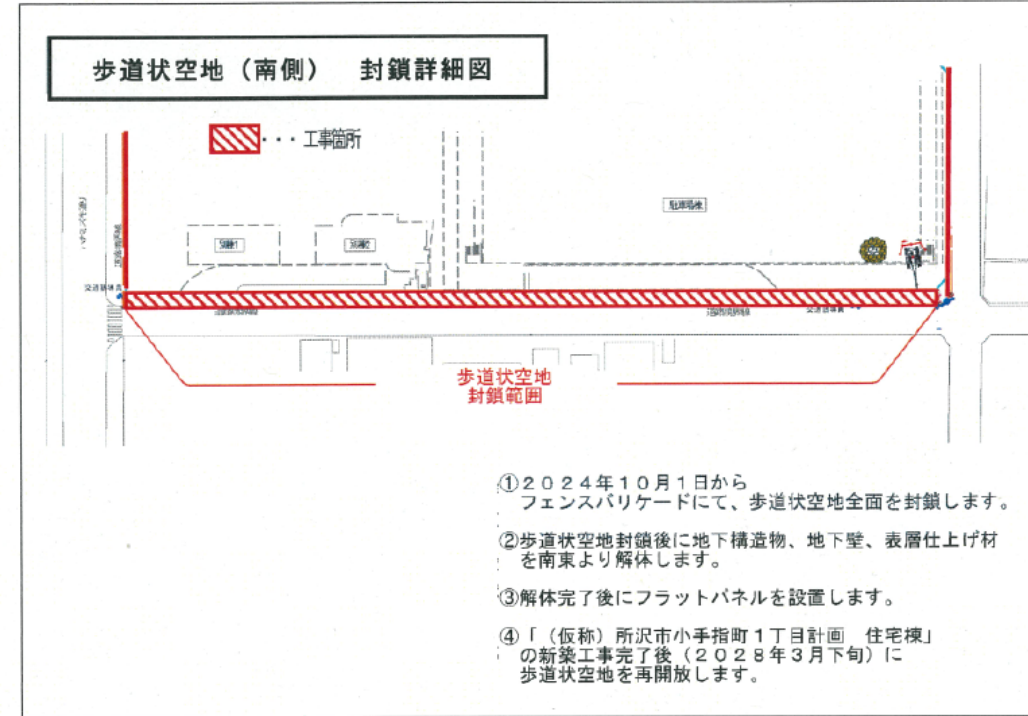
歩道状空地（南側）　封鎖詳細図

・・・工事箇所

駐車場棟

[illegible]

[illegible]

歩道状空地
封鎖範囲

①２０２４年１０月１日から
フェンスバリケードにて、歩道状空地全面を封鎖します。

②歩道状空地封鎖後に地下構造物、地下壁、表層仕上げ材を南東より解体します。

③解体完了後にフラットパネルを設置します。

④「（仮称）所沢市小手指町１丁目計画　住宅棟」の新築工事完了後（２０２８年３月下旬）に歩道状空地を再開放します。